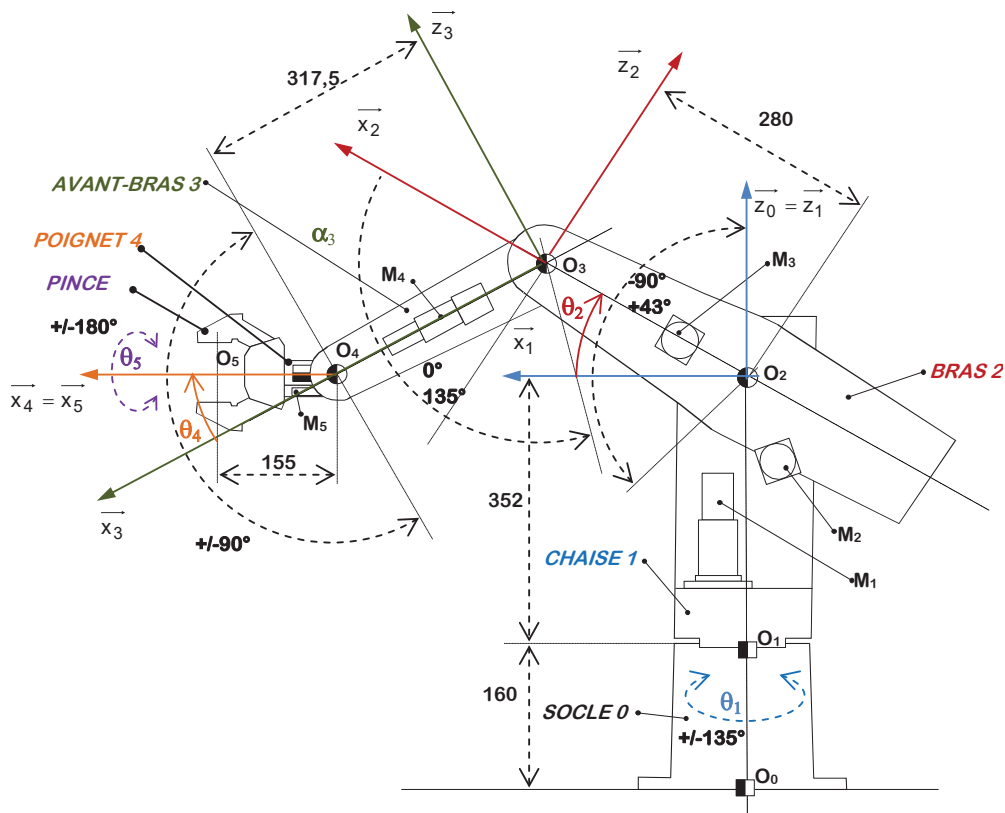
$\overrightarrow{z_3}$

317,5

$\overrightarrow{z_2}$

$\overrightarrow{x_2}$

280

AVANT-BRAS 3

$\overrightarrow{z_0} = \overrightarrow{z_1}$

$\alpha_3$

POIGNET 4

$M_4$

$O_3$

-90°

$M_3$

PINCE

+43°

+/-180°

$\theta_2$

$\theta_5$

$O_5$

$O_4$

$\overrightarrow{x_1}$

$O_2$

BRAS 2

$\overrightarrow{x_4} = \overrightarrow{x_5}$

0°

135°

$\theta_4$

$M_5$

155

352

$M_2$

$\overrightarrow{x_3}$

+/-90°

CHAISE 1

$M_1$

$O_1$

160

SOCLE 0

$\theta_1$

+/-135°

$O_0$